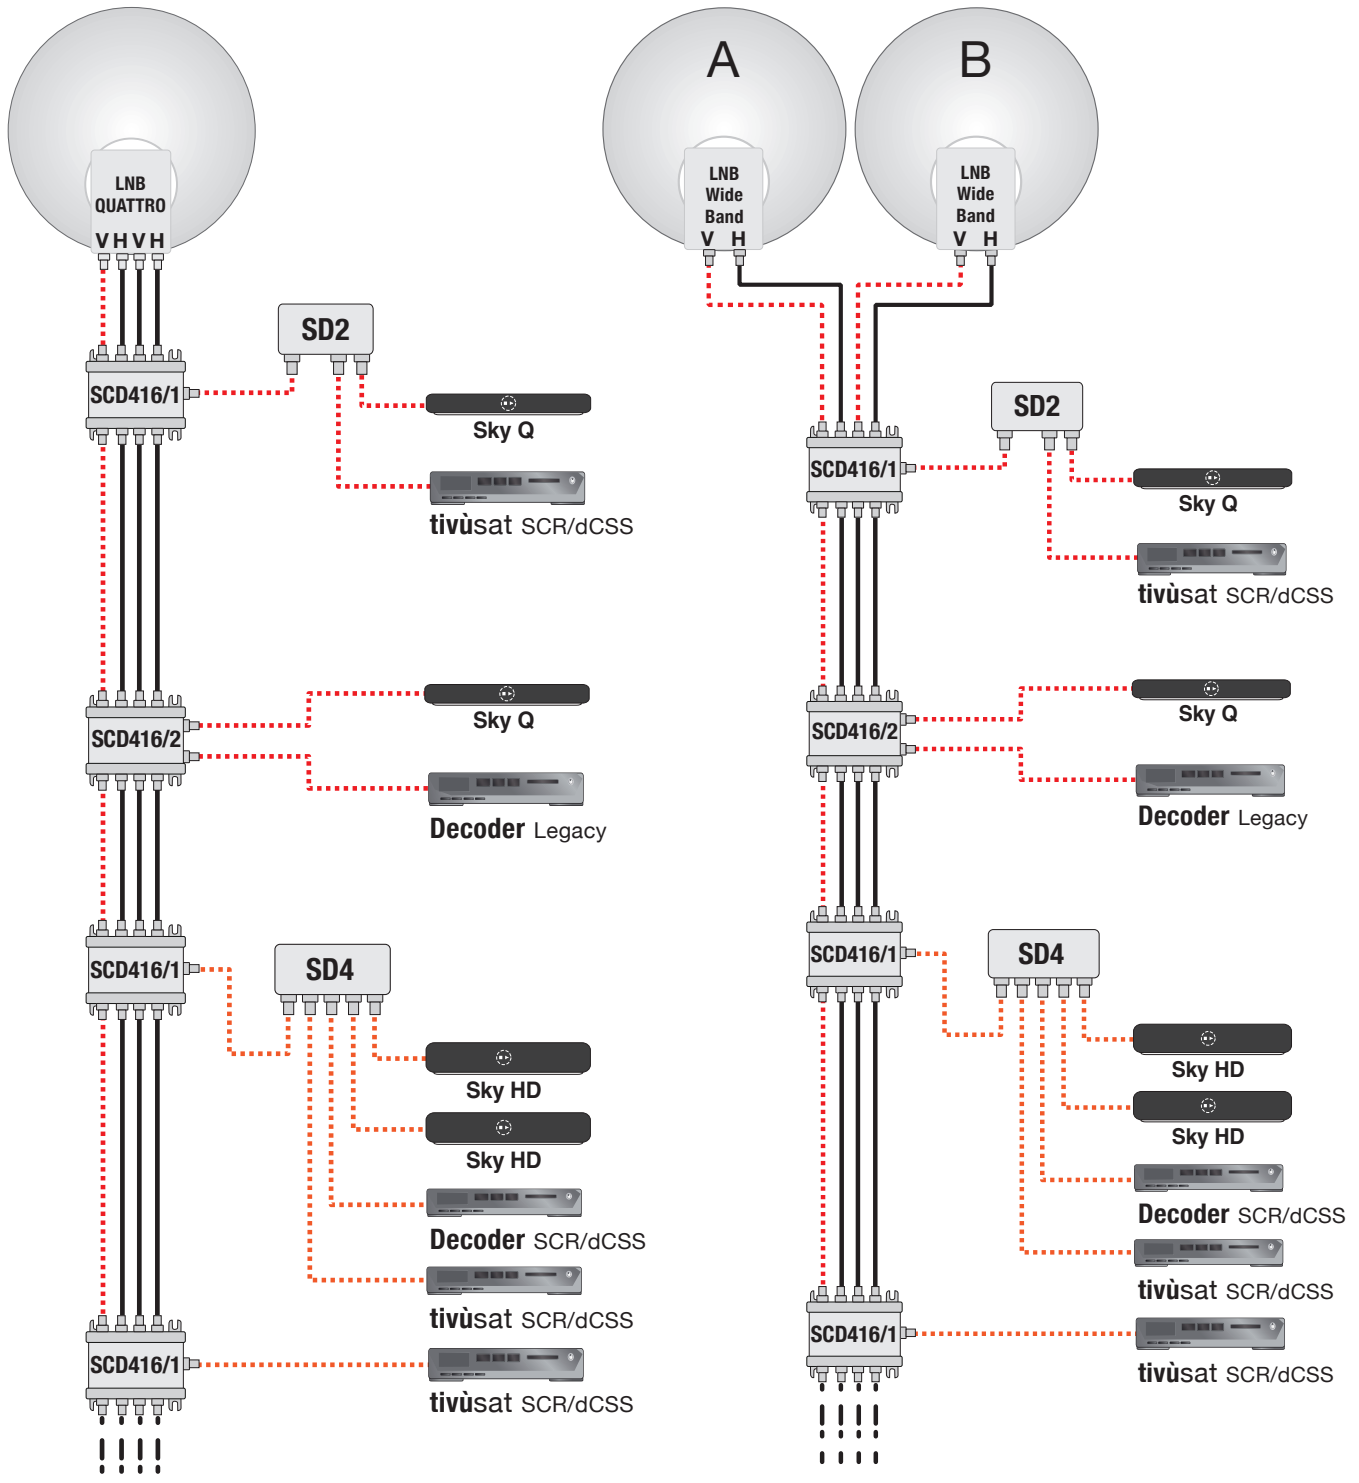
LNB QUATTRO
V H V H

SD2

SCD416/1

Sky Q

tivùsat SCR/dCSS

SCD416/2

Sky Q

Decoder Legacy

SCD416/1

SD4

Sky HD

Sky HD

Decoder SCR/dCSS

tivùsat SCR/dCSS

SCD416/1

tivùsat SCR/dCSS

A

B

LNB Wide Band
V H

LNB Wide Band
V H

SD2

SCD416/1

Sky Q

tivùsat SCR/dCSS

SCD416/2

Sky Q

Decoder Legacy

SCD416/1

SD4

Sky HD

Sky HD

Decoder SCR/dCSS

tivùsat SCR/dCSS

SCD416/1

tivùsat SCR/dCSS